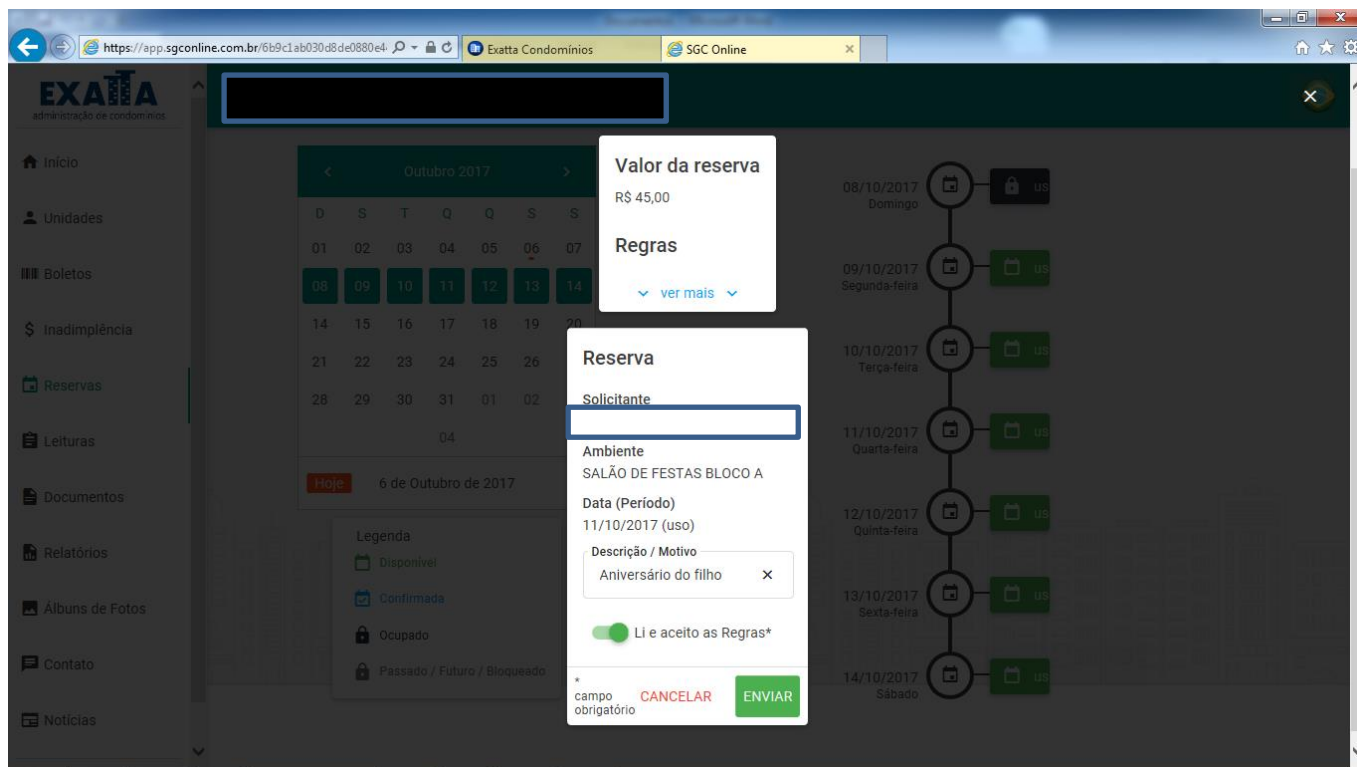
https://app.sgconline.com.br/6b9c1ab030d8de0880e4 Exatta Condomínios SGC Online

EXATTA
administração de condomínios

Início
Unidades
Boletos
Inadimplência
Reservas
Leituras
Documentos
Relatórios
Álbuns de Fotos
Contato
Notícias

Outubro 2017

| D | S | T | Q | Q | S | S |
|---|---|---|---|---|---|---|
| 01 | 02 | 03 | 04 | 05 | 06 | 07 |
| 08 | 09 | 10 | 11 | 12 | 13 | 14 |
| 14 | 15 | 16 | 17 | 18 | 19 | 20 |
| 21 | 22 | 23 | 24 | 25 | 26 | |
| 28 | 29 | 30 | 31 | 01 | 02 | |
| | | | 04 | | | |

Hoje 6 de Outubro de 2017

Legenda
Disponível
Confirmada
Ocupado
Passado / Futuro / Bloqueado

Valor da reserva
R$ 45,00

Regras

ver mais

Reserva

Solicitante

Ambiente
SALÃO DE FESTAS BLOCO A

Data (Período)
11/10/2017 (uso)

Descrição / Motivo
Aniversário do filho ×

Li e aceito as Regras*

* campo obrigatório CANCELAR ENVIAR

08/10/2017 Domingo us
09/10/2017 Segunda-feira us
10/10/2017 Terça-feira us
11/10/2017 Quarta-feira us
12/10/2017 Quinta-feira us
13/10/2017 Sexta-feira us
14/10/2017 Sábado us